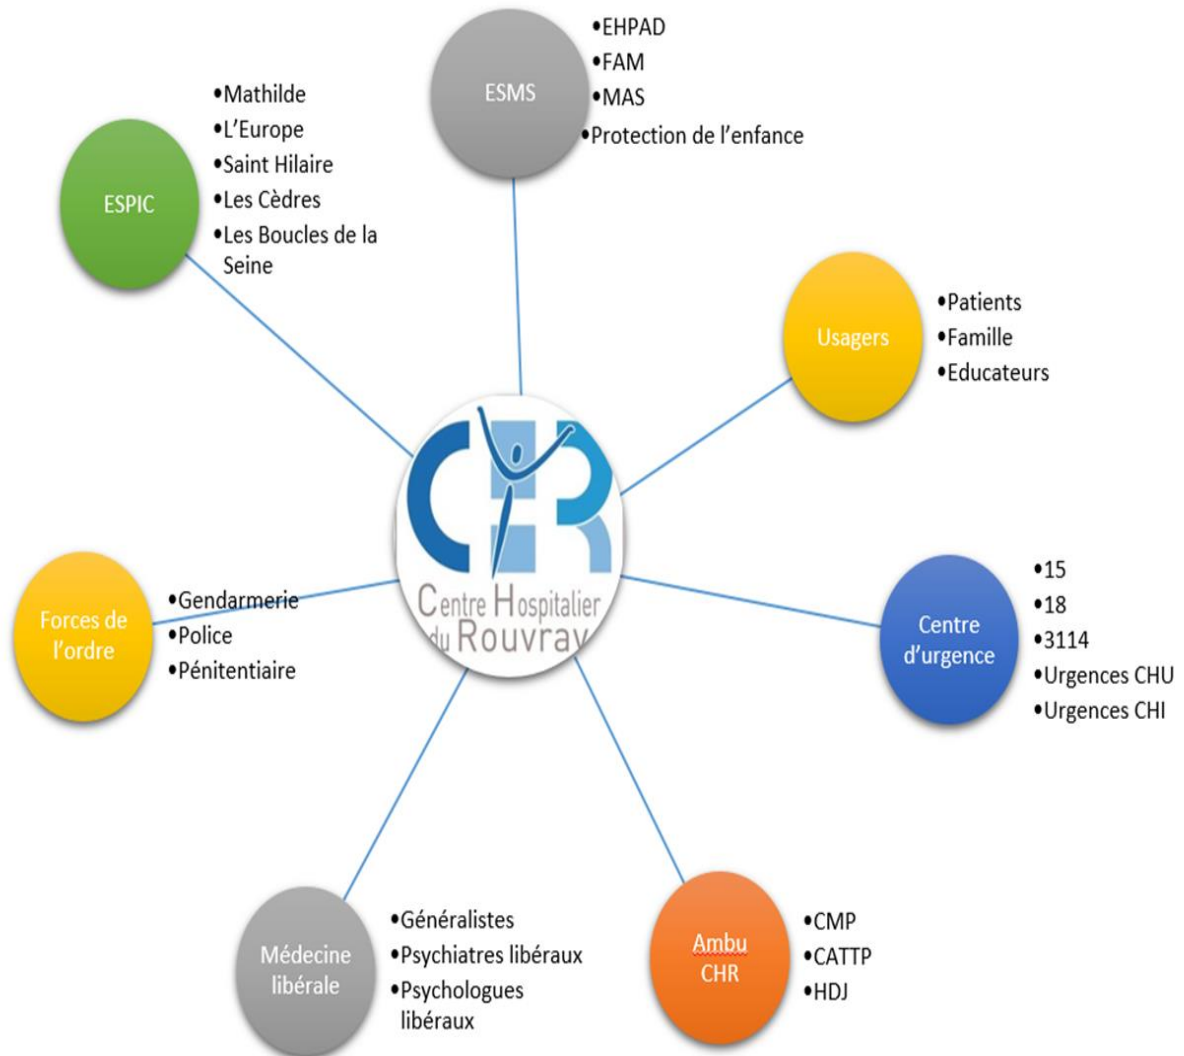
ESMS
•EHPAD
•FAM
•MAS
•Protection de l'enfance

ESPIC
•Mathilde
•L'Europe
•Saint Hilaire
•Les Cèdres
•Les Boucles de la Seine

Usagers
•Patients
•Famille
•Educateurs

CHR
Centre Hospitalier du Rouvray

Forces de l'ordre
•Gendarmerie
•Police
•Pénitentiaire

Centre d'urgence
•15
•18
•3114
•Urgences CHU
•Urgences CHI

Médecine libérale
•Généralistes
•Psychiatres libéraux
•Psychologues libéraux

Ambu CHR
•CMP
•CATTP
•HDJ